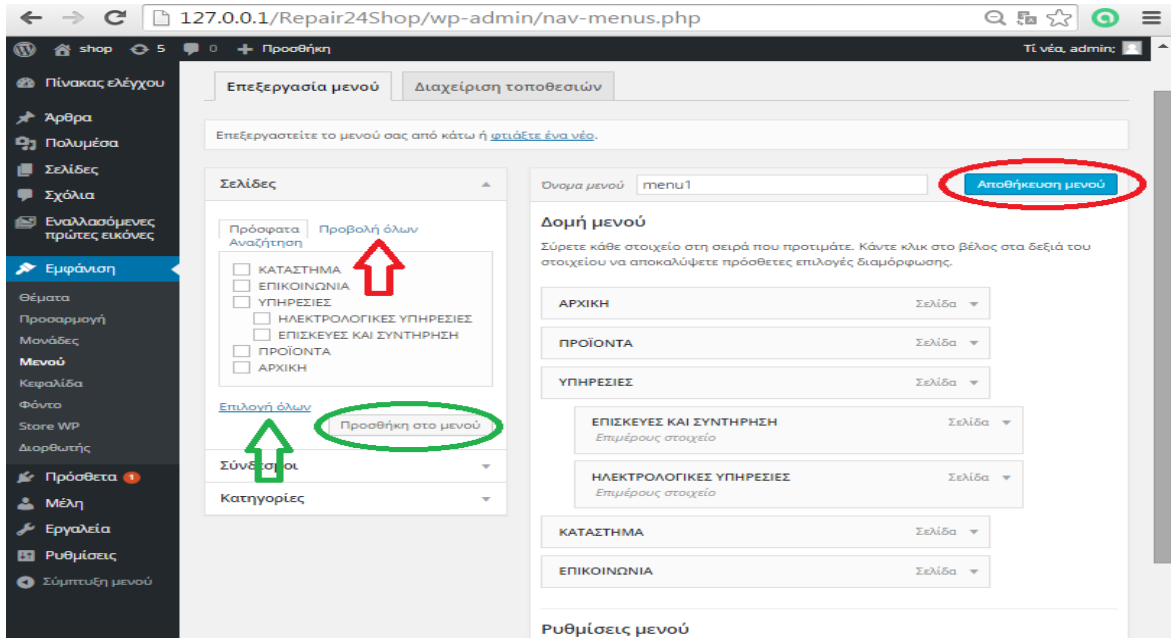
127.0.0.1/Repair24Shop/wp-admin/nav-menus.php

shop 5 0 + Προσθήκη

Τι νέα, admin;

Πίνακας ελέγχου
Άρθρα
Πολυμέσα
Σελίδες
Σχόλια
Εναλλασσόμενες πρώτες εικόνες
Εμφάνιση
Θέματα
Προσαρμογή
Μονάδες
Μενού
Κεφαλίδα
Φόντο
Store WP
Διορθωτής
Πρόσθετα 1
Μέλη
Εργαλεία
Ρυθμίσεις
Σύμπτυξη μενού

Επεξεργασία μενού | Διαχείριση τοποθεσιών

Επεξεργαστείτε το μενού σας από κάτω ή φτιάξετε ένα νέο.

Σελίδες

Πρόσφατα | Προβολή όλων | Αναζήτηση

ΚΑΤΑΣΤΗΜΑ
ΕΠΙΚΟΙΝΩΝΙΑ
ΥΠΗΡΕΣΙΕΣ
ΗΛΕΚΤΡΟΛΟΓΙΚΕΣ ΥΠΗΡΕΣΙΕΣ
ΕΠΙΣΚΕΥΕΣ ΚΑΙ ΣΥΝΤΗΡΗΣΗ
ΠΡΟΪΟΝΤΑ
ΑΡΧΙΚΗ

Επιλογή όλων
Προσθήκη στο μενού

Σύν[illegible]σμοι
Κατηγορίες

Όνομα μενού menu1
Αποθήκευση μενού

Δομή μενού

Σύρετε κάθε στοιχείο στη σειρά που προτιμάτε. Κάντε κλικ στο βέλος στα δεξιά του στοιχείου να αποκαλύψετε πρόσθετες επιλογές διαμόρφωσης.

ΑΡΧΙΚΗ Σελίδα
ΠΡΟΪΟΝΤΑ Σελίδα
ΥΠΗΡΕΣΙΕΣ Σελίδα
ΕΠΙΣΚΕΥΕΣ ΚΑΙ ΣΥΝΤΗΡΗΣΗ Επιμέρους στοιχείο Σελίδα
ΗΛΕΚΤΡΟΛΟΓΙΚΕΣ ΥΠΗΡΕΣΙΕΣ Επιμέρους στοιχείο Σελίδα
ΚΑΤΑΣΤΗΜΑ Σελίδα
ΕΠΙΚΟΙΝΩΝΙΑ Σελίδα

Ρυθμίσεις μενού